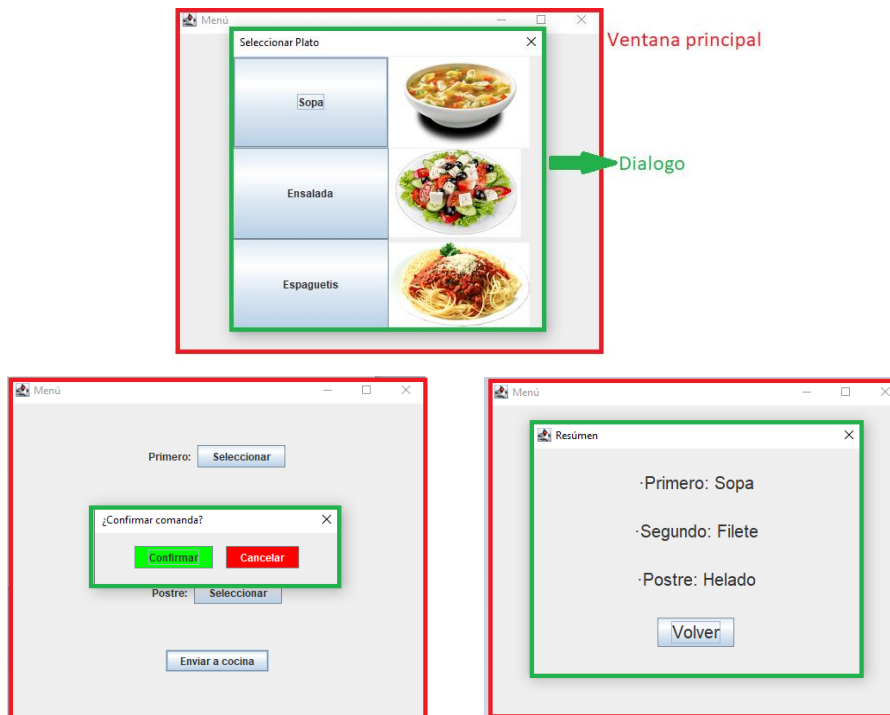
Menú

Seleccionar Plato

Sopa

Ensalada

Espaguetis

Ventana principal

Dialogo

Menú

Primero: Seleccionar

¿Confirmar comanda?

Confirmar Cancelar

Postre: Seleccionar

Enviar a cocina

Menú

Resúmen

·Primero: Sopa

·Segundo: Filete

·Postre: Helado

Volver